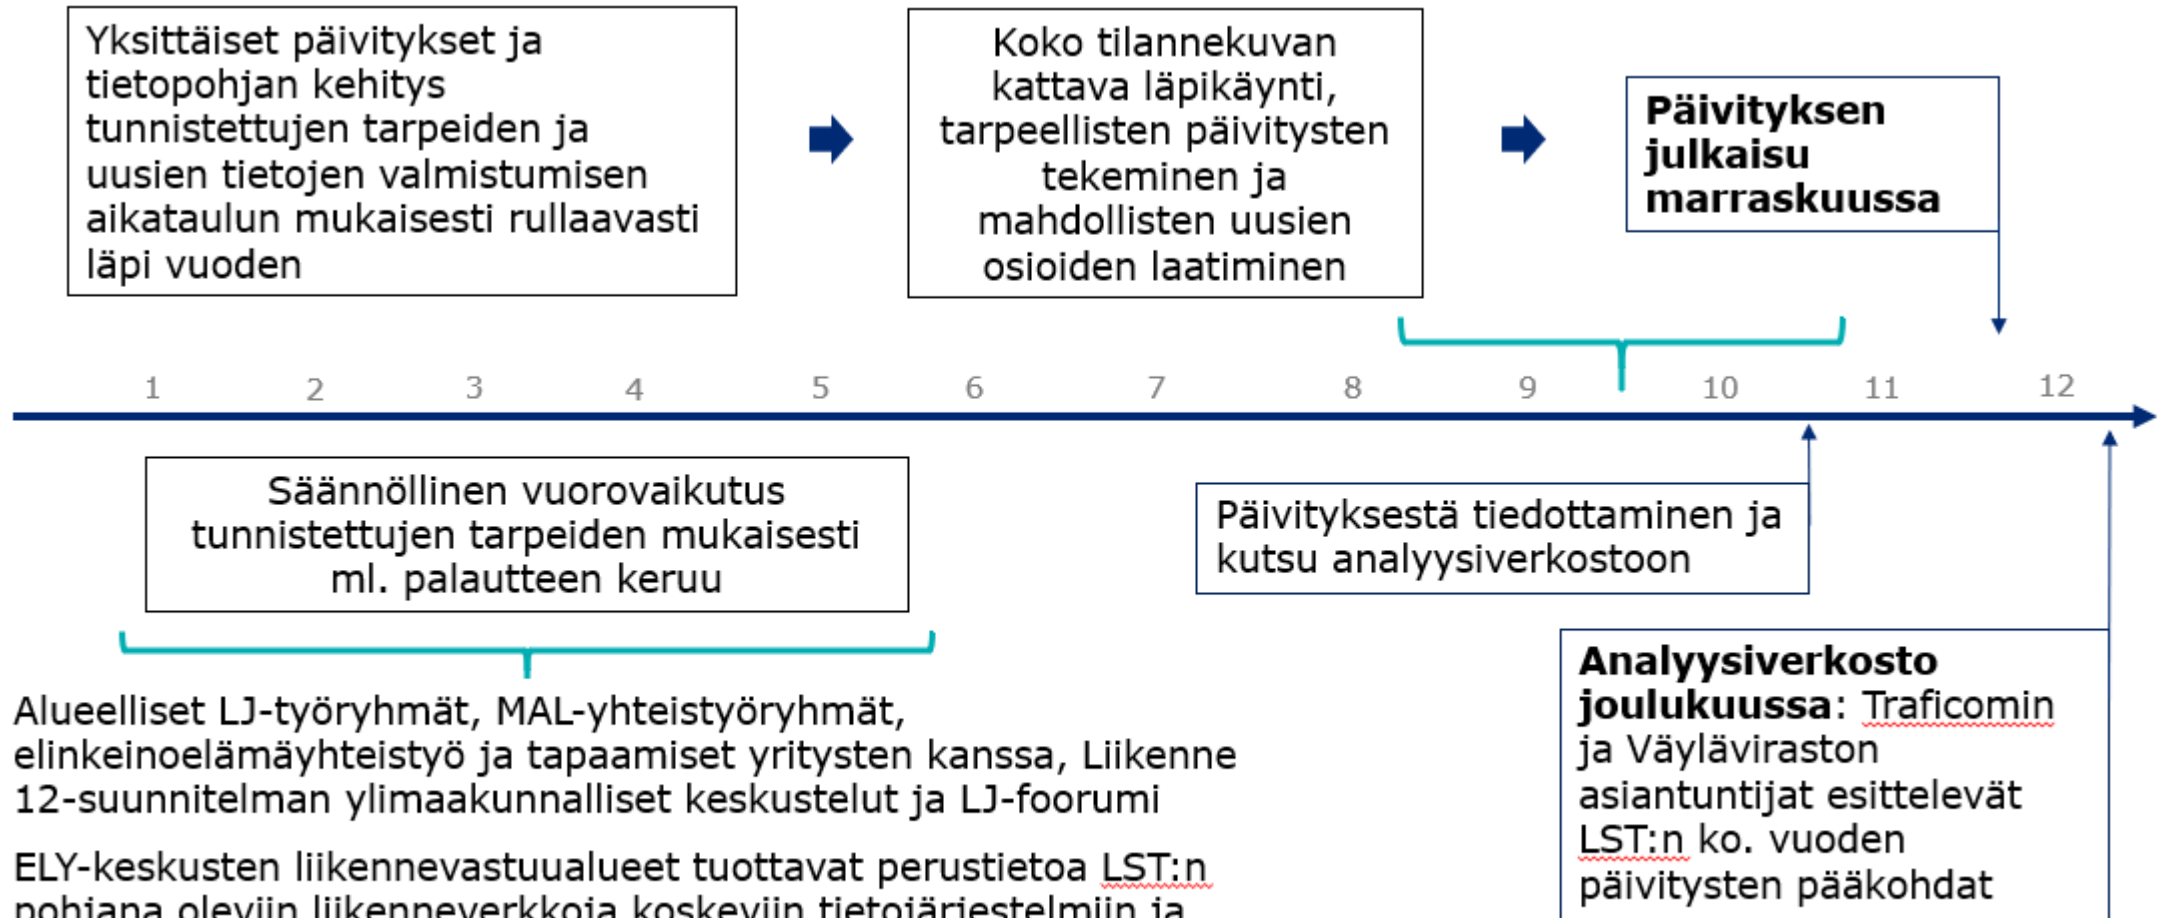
Yksittäiset päivitykset ja tietopohjan kehitys tunnistettujen tarpeiden ja uusien tietojen valmistumisen aikataulun mukaisesti rullaavasti läpi vuoden

Koko tilannekuvan kattava läpikäynti, tarpeellisten päivitysten tekeminen ja mahdollisten uusien osioiden laatiminen

Päivityksen julkaisu marraskuussa

1 2 3 4 5 6 7 8 9 10 11 12

Säännöllinen vuorovaikutus tunnistettujen tarpeiden mukaisesti ml. palautteen keruu

Päivityksestä tiedottaminen ja kutsu analyysiverkostoon

Alueelliset LJ-työryhmät, MAL-yhteistyöryhmät, elinkeinoelämäyhteistyö ja tapaamiset yritysten kanssa, Liikenne 12-suunnitelman ylimaakunnalliset keskustelut ja LJ-foorumi

ELY-keskusten liikennevastuualueet tuottavat perustietoa LST:n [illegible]

Analyysiverkosto joulukuussa: Traficomin ja Väyläviraston asiantuntijat esittelevät LST:n ko. vuoden päivitysten pääkohdat